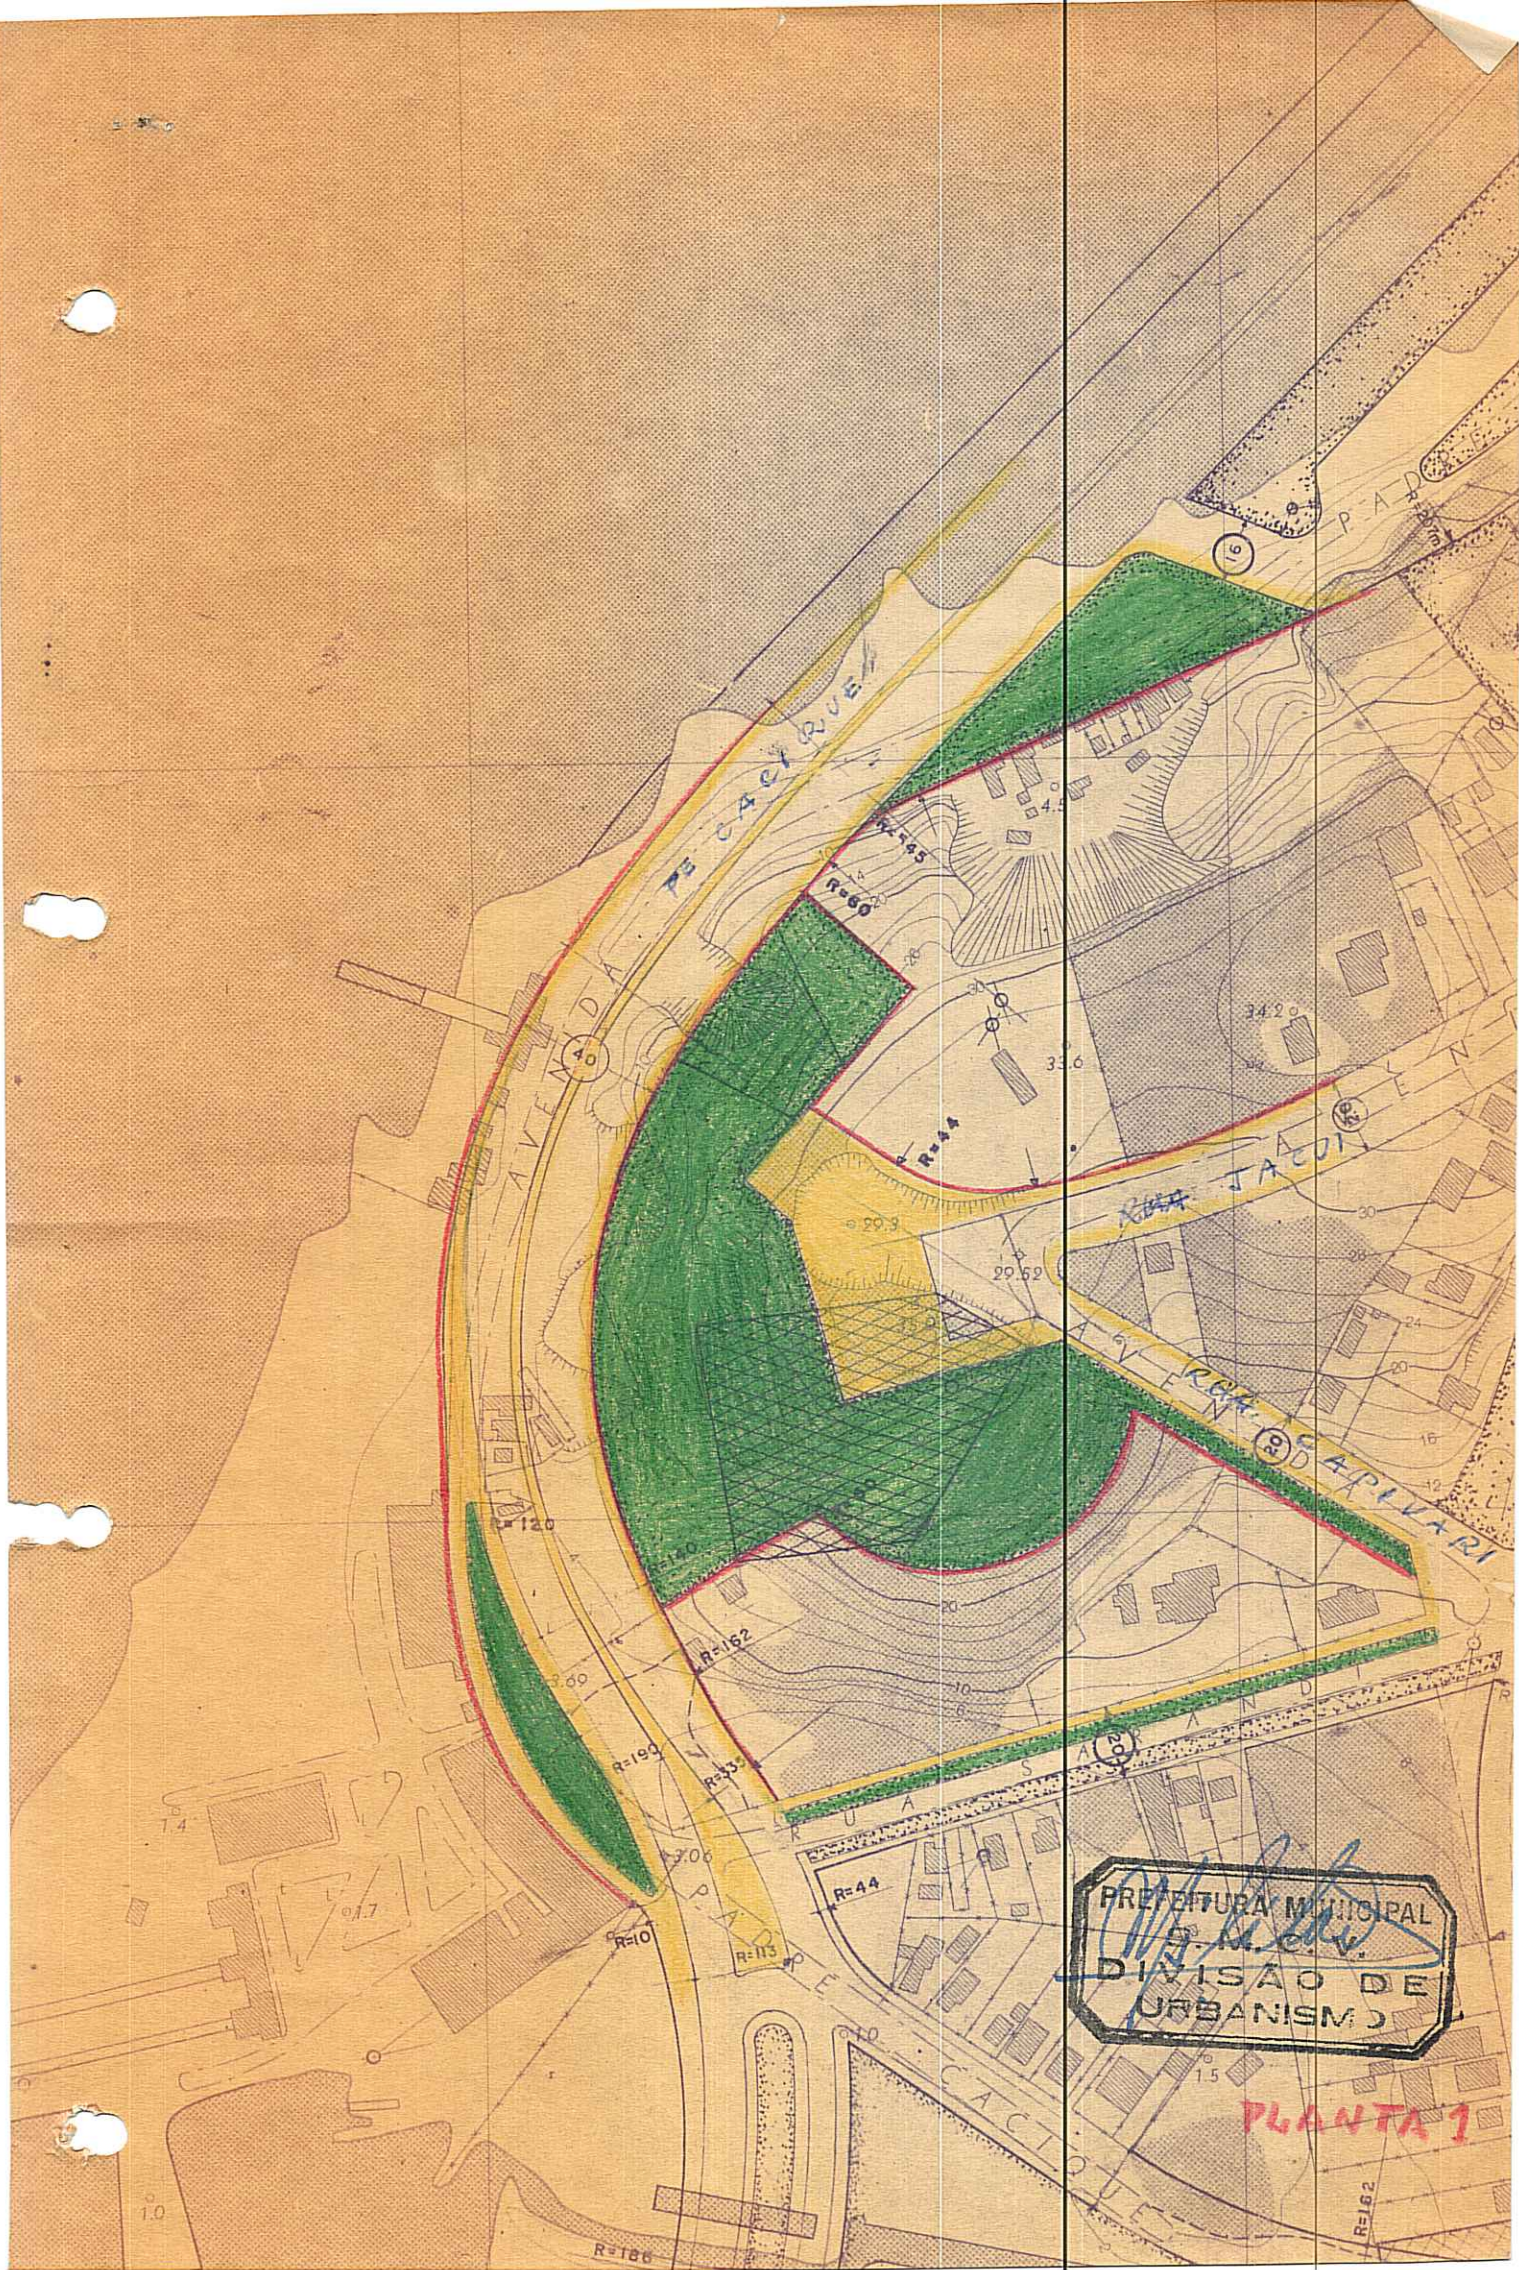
PAD

16

Pe CACIQUE

AVENIDA

40

R=145

R=60

R=44

34.2

33.6

RUA JACUÍ

29.9

29.52

RUA CAPIVARI

AVENIDA

8

R=120

R=140

R=162

R=190

R=133

RUA

R=44

R=10

R=113

PADRE CACIQUE

R=186

R=162

PREFEITURA MUNICIPAL
DIVISÃO DE URBANISMO

PLANTA 1

1.4

1.0

1.5